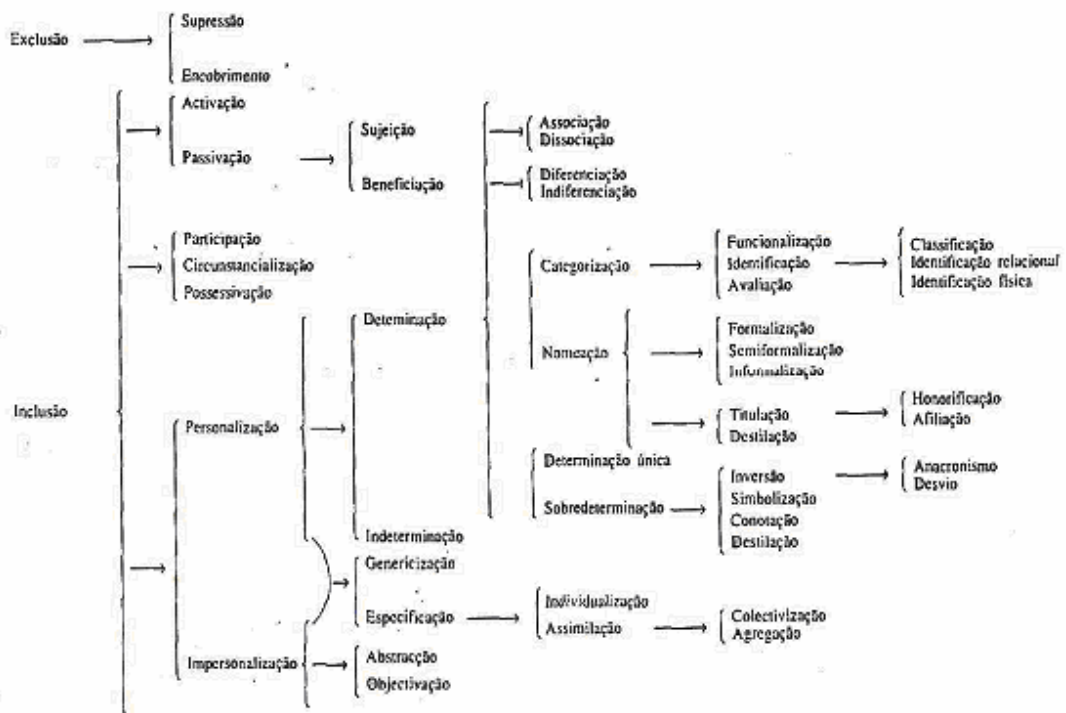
Exclusão

Supressão

Encobrimento

Inclusão

Activação

Passivação

Sujeição

Beneficiação

Associação
Dissociação

Diferenciação
Indiferenciação

Participação
Circunstancialização
Possessivação

Personalização

Determinação

Categorização

Funcionalização
Identificação
Avaliação

Classificação
Identificação relacional
Identificação física

Nomeação

Formalização
Semiformalização
Informalização

Titulação
Destilação

Honorificação
Afiliação

Determinação única

Sobredeterminação

Inversão
Simbolização
Conotação
Destilação

Anacronismo
Desvio

Indeterminação

Genericização

Especificação

Individualização
Assimilação

Colectivização
Agregação

Impersonalização

Abstracção
Objectivação